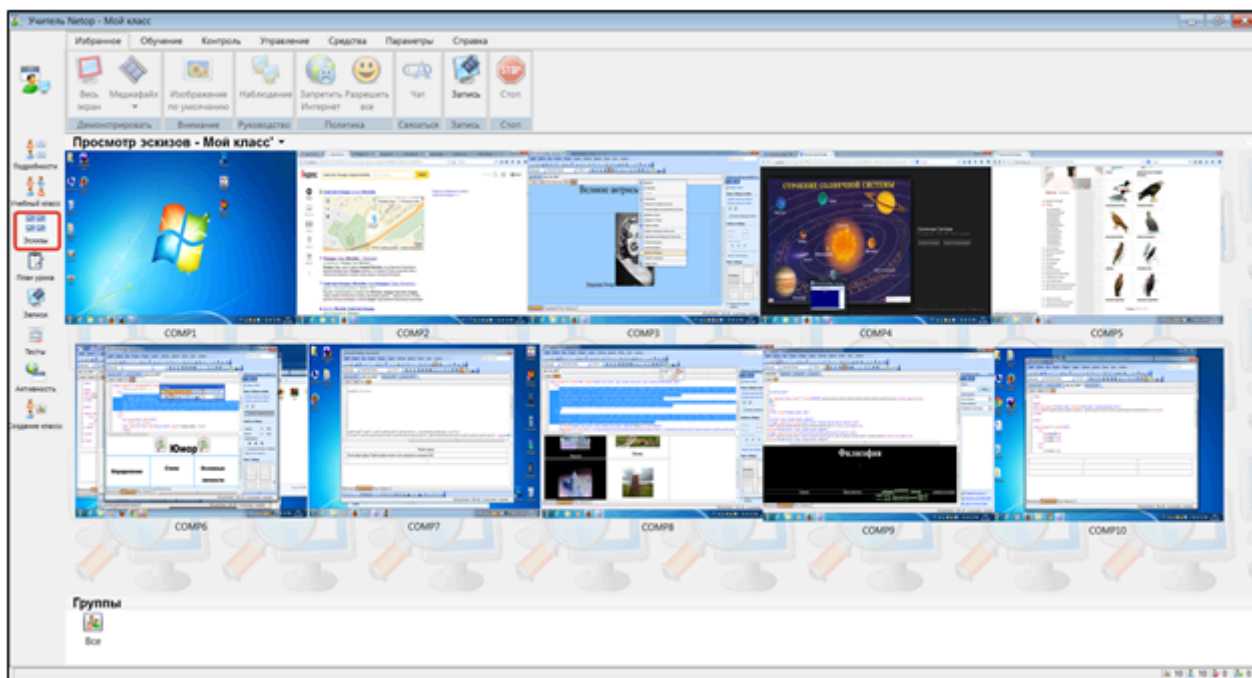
Учитель Netop - Мой класс

Избранное Обучение Контроль Управление Средства Параметры Справка

Весь экран Медиафайл Изображение по умолчанию Наблюдение Запретить Интернет Разрешить все Чат Запись Стоп

Демонстрировать Внимание Руководство Политика Связаться Запись Стоп

Подробности Учебный класс Эскизы План урока Записи Тесты Активность Создание класса

Просмотр эскизов - Мой класс" ▾

Великие актрисы

Строение солнечной системы

COMP1 COMP2 COMP3 COMP4 COMP5

Юмор

Философия

COMP6 COMP7 COMP8 COMP9 COMP10

Группы

Все